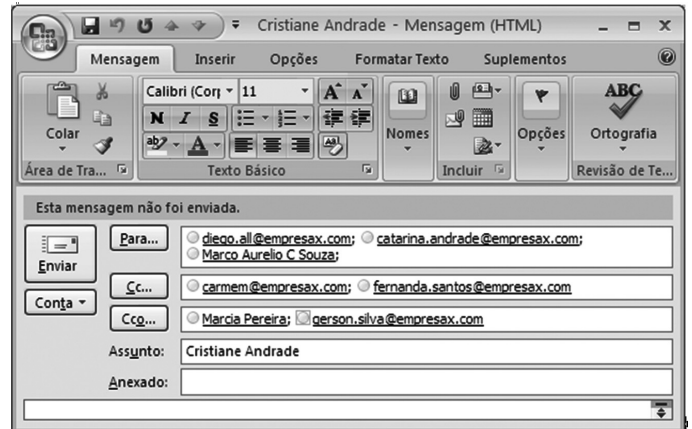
Cristiane Andrade - Mensagem (HTML)

Mensagem Inserir Opções Formatar Texto Suplementos

Colar
Área de Tra...

Calibri (Corp 11
N I S
Texto Básico

Nomes

Incluir

Opções

ABC
Ortografia
Revisão de Te...

Esta mensagem não foi enviada.

Enviar

Conta

Para... diego.all@empresax.com; catarina.andrade@empresax.com; Marco Aurelio C Souza;

Cc... carmem@empresax.com; fernanda.santos@empresax.com

Cco... Marcia Pereira; gerson.silva@empresax.com

Assunto: Cristiane Andrade

Anexado: